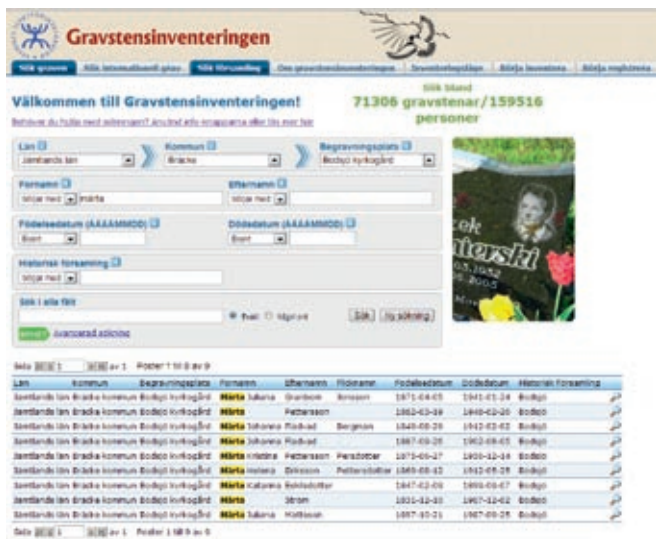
Gravstensinventeringen

Sök gravsten | Sök information/plats | Sök förvaltning | Om gravstensinventeringen | Inventeringsläget | Börja inventera | Börja registrera

Välkommen till Gravstensinventeringen!

Behöver du hjälp med sökningen? Använd info-knapparna eller läs mer här

Sök bland
71306 gravstenar/159516 personer

Län
Jämtlands län
Kommun
Bräcke
Begravningsplats
Bodsjö kyrkogård

Förnamn
Börjar med | Märta
Efternamn
Börjar med

Födelsedatum (ÅÅÅÅMMDD)
Exakt
Dödsdatum (ÅÅÅÅMMDD)
Exakt

Historisk församling
Börjar med

Sök i alla fält
Fras | Något ord
Sök | Ny sökning
Avancerad sökning

Sida 1 av 1 Poster 1 till 9 av 9

| Län | Kommun | Begravningsplats | Förnamn | Efternamn | Flicknamn | Födelsedatum | Dödsdatum | Historisk församling |
|---|---|---|---|---|---|---|---|---|
| Jämtlands län | Bräcke kommun | Bodsjö kyrkogård | Märta Juliana | Granbom | Eriksson | 1871-04-05 | 1941-01-24 | Bodsjö |
| Jämtlands län | Bräcke kommun | Bodsjö kyrkogård | Märta | Pettersson | | 1862-03-19 | 1940-02-20 | Bodsjö |
| Jämtlands län | Bräcke kommun | Bodsjö kyrkogård | Märta Johanna | Flodvad | Bergman | 1849-08-20 | 1912-02-02 | Bodsjö |
| Jämtlands län | Bräcke kommun | Bodsjö kyrkogård | Märta Johanna | Flodvad | | 1867-09-26 | 1902-08-03 | Bodsjö |
| Jämtlands län | Bräcke kommun | Bodsjö kyrkogård | Märta Kristina | Pettersson | Persdotter | 1875-09-27 | 1930-12-16 | Bodsjö |
| Jämtlands län | Bräcke kommun | Bodsjö kyrkogård | Märta Helena | Eriksson | Pettersdotter | 1869-08-12 | 1952-05-28 | Bodsjö |
| Jämtlands län | Bräcke kommun | Bodsjö kyrkogård | Märta Katarina | Eskildotter | | 1847-02-09 | 1890-09-07 | Bodsjö |
| Jämtlands län | Bräcke kommun | Bodsjö kyrkogård | Märta | Ström | | 1831-12-10 | 1907-12-02 | Bodsjö |
| Jämtlands län | Bräcke kommun | Bodsjö kyrkogård | Märta Juliana | Mattsson | | 1867-10-21 | 1967-09-28 | Bodsjö |

Sida 1 av 1 Poster 1 till 9 av 9